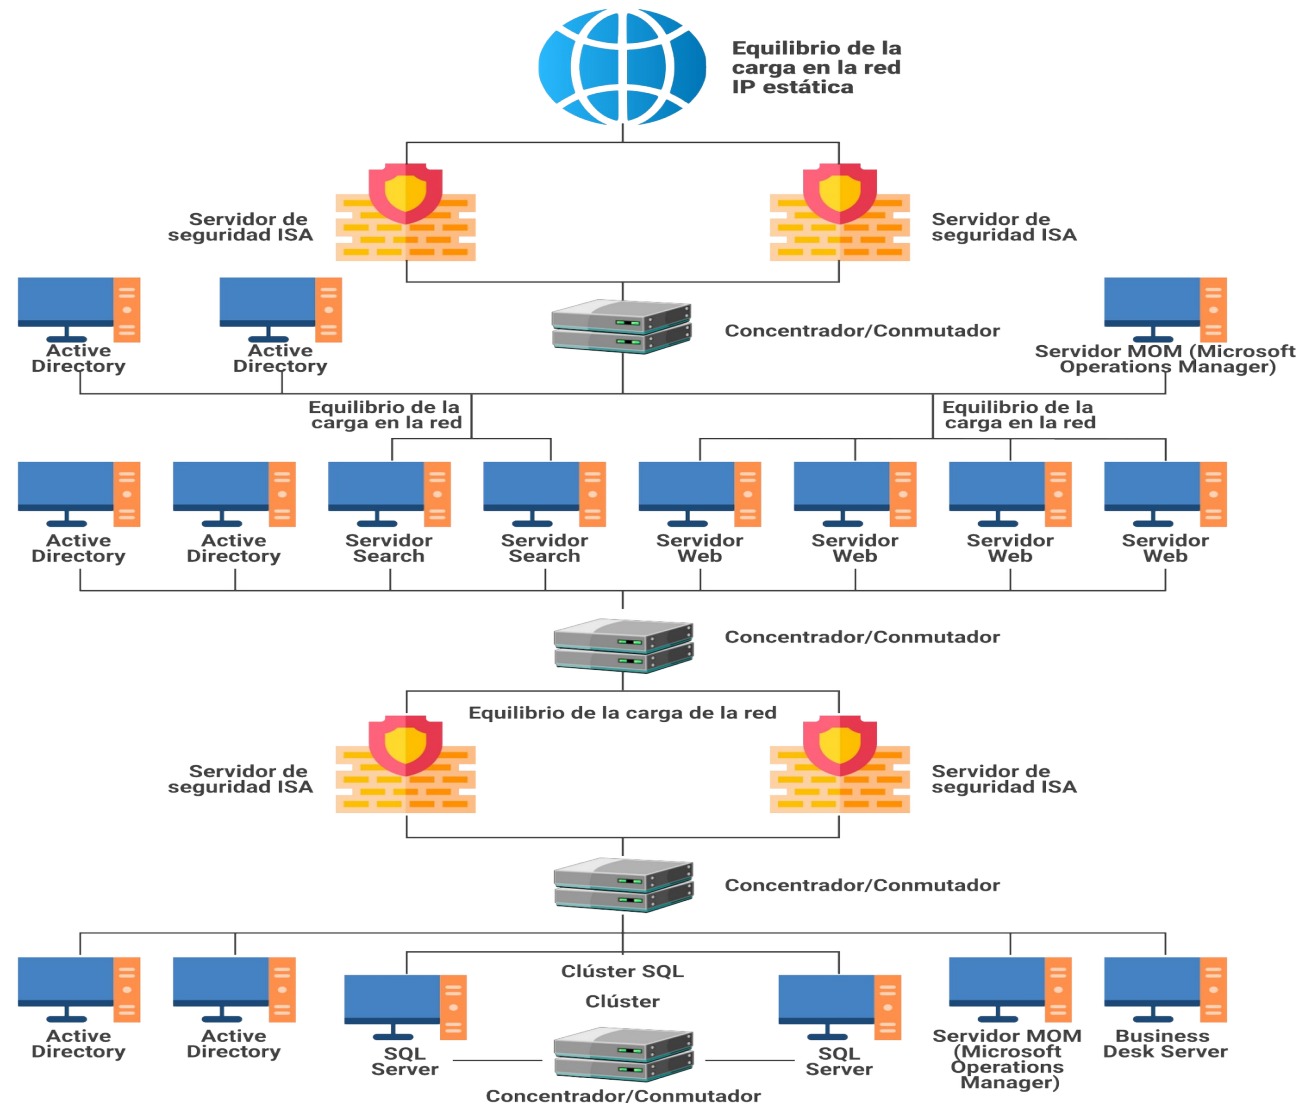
Equilibrio de la carga en la red IP estática

Servidor de seguridad ISA

Servidor de seguridad ISA

Active Directory

Active Directory

Concentrador/Conmutador

Servidor MOM (Microsoft Operations Manager)

Equilibrio de la carga en la red

Equilibrio de la carga en la red

Active Directory

Active Directory

Servidor Search

Servidor Search

Servidor Web

Servidor Web

Servidor Web

Servidor Web

Concentrador/Conmutador

Equilibrio de la carga de la red

Servidor de seguridad ISA

Servidor de seguridad ISA

Concentrador/Conmutador

Clúster SQL

Clúster

Active Directory

Active Directory

SQL Server

SQL Server

Servidor MOM (Microsoft Operations Manager)

Business Desk Server

Concentrador/Conmutador